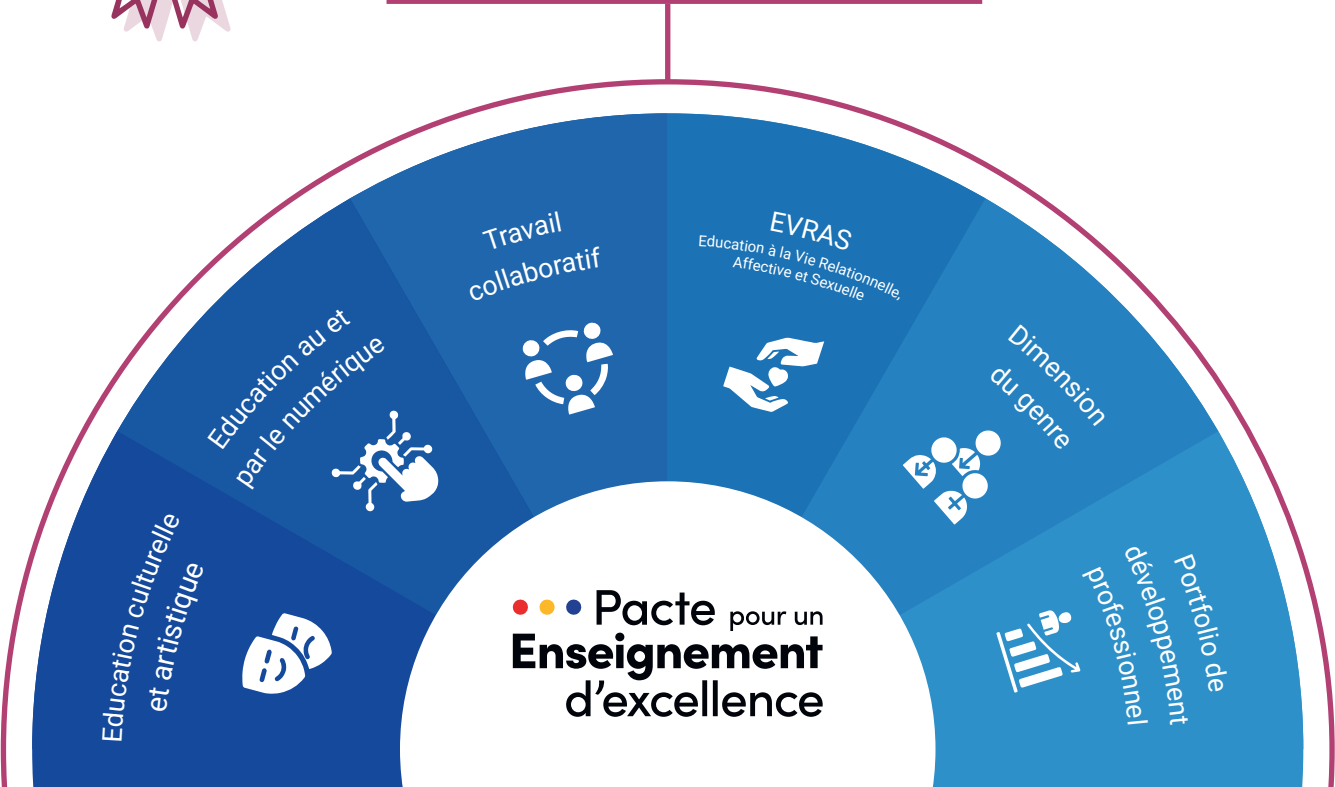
Education culturelle et artistique

Education au et par le numérique

Travail collaboratif

EVRAS
Education à la Vie Relationnelle, Affective et Sexuelle

Dimension du genre

Portfolio de développement professionnel

Pacte pour un Enseignement d'excellence